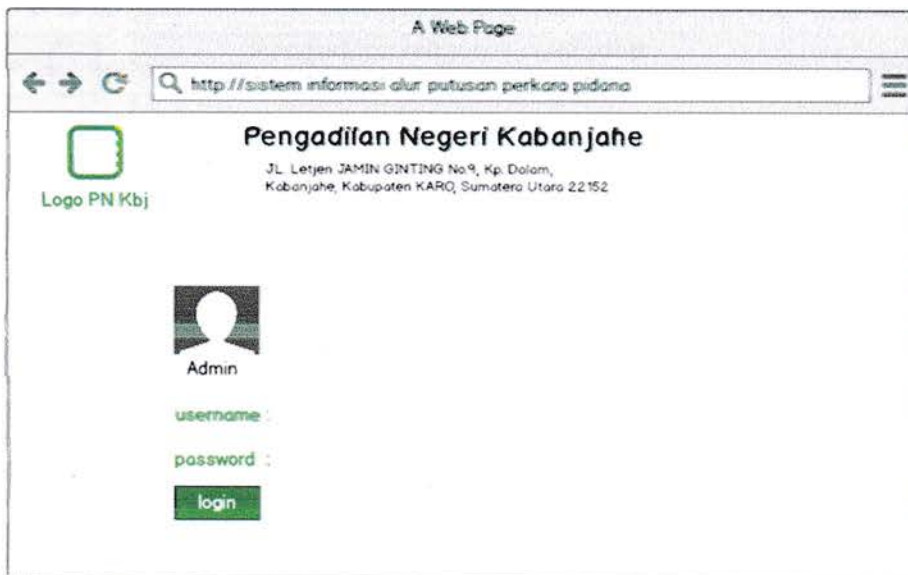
A Web Page

http://sistem informasi alur putusan perkara pidana

Logo PN Kbj

Pengadilan Negeri Kabanjahe

JL. Letjen JAMIN GINTING No.9, Kp. Dolom, Kabanjahe, Kabupaten KARO, Sumatera Utara 22152

Admin

username :

password :

login